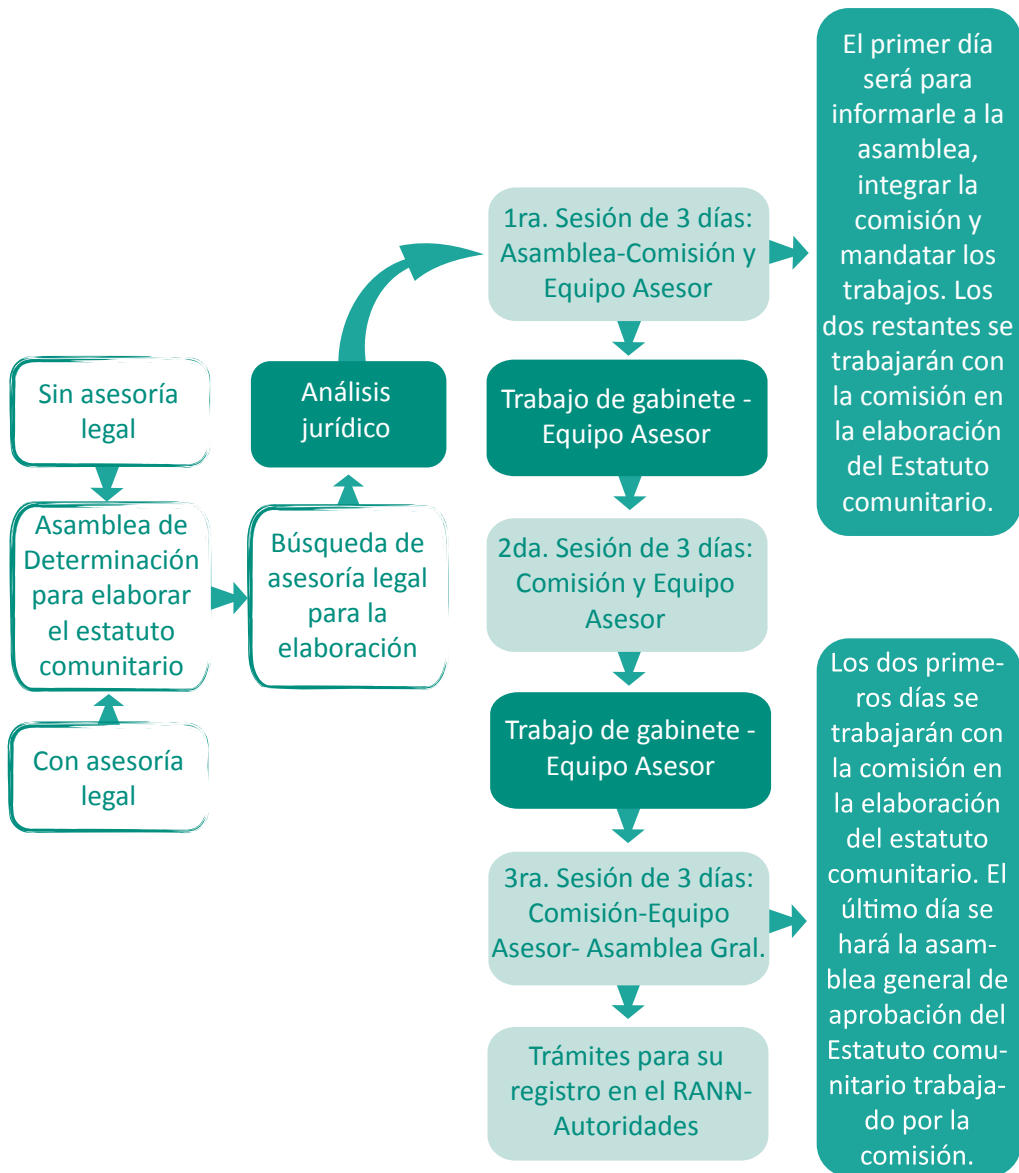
Sin asesoría legal

Asamblea de Determinación para elaborar el estatuto comunitario

Con asesoría legal

Búsqueda de asesoría legal para la elaboración

Análisis jurídico

1ra. Sesión de 3 días: Asamblea-Comisión y Equipo Asesor

El primer día será para informarle a la asamblea, integrar la comisión y mandatar los trabajos. Los dos restantes se trabajarán con la comisión en la elaboración del Estatuto comunitario.

Trabajo de gabinete - Equipo Asesor

2da. Sesión de 3 días: Comisión y Equipo Asesor

Trabajo de gabinete - Equipo Asesor

3ra. Sesión de 3 días: Comisión-Equipo Asesor- Asamblea Gral.

Los dos primeros días se trabajarán con la comisión en la elaboración del estatuto comunitario. El último día se hará la asamblea general de aprobación del Estatuto comunitario trabajado por la comisión.

Trámites para su registro en el RANN-Autoridades